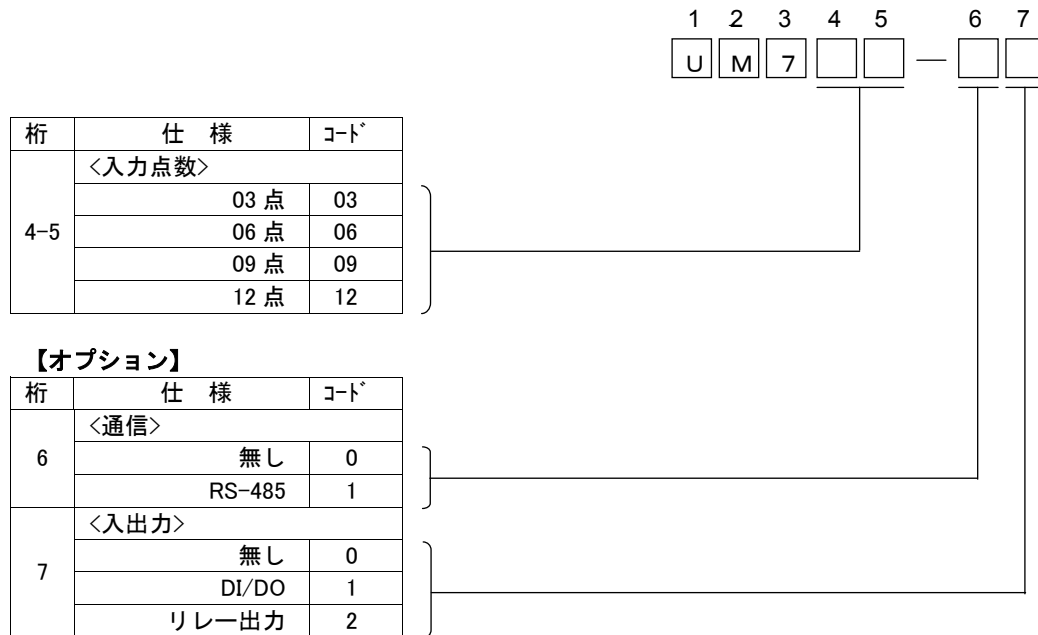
1 2 3 4 5 6 7

U M 7 — 

| 桁 | 仕 様 | ｺｰﾄﾞ |
|---|---|---|
| 4-5 | <入力点数> | |
| | 03 点 | 03 |
| | 06 点 | 06 |
| | 09 点 | 09 |
| | 12 点 | 12 |

【オプション】

| 桁 | 仕 様 | ｺｰﾄﾞ |
|---|---|---|
| 6 | <通信> | |
| | 無し | 0 |
| | RS-485 | 1 |
| 7 | <入出力> | |
| | 無し | 0 |
| | DI/DO | 1 |
| | リレー出力 | 2 |